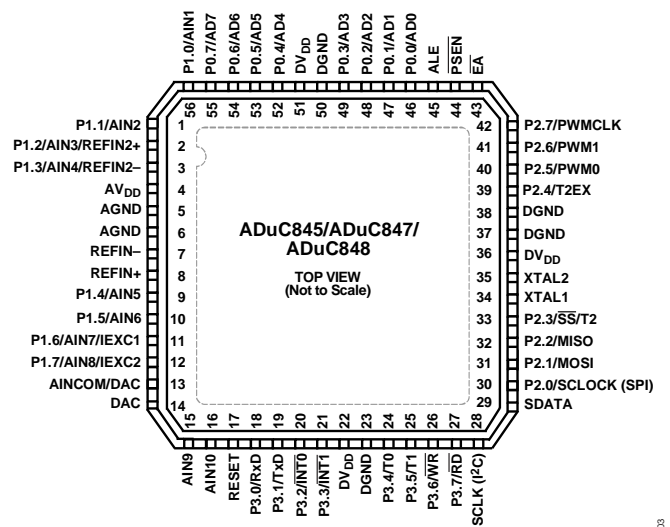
P1.0/AIN1
P0.7/AD7
P0.6/AD6
P0.5/AD5
P0.4/AD4
$DV_{DD}$
DGND
P0.3/AD3
P0.2/AD2
P0.1/AD1
P0.0/AD0
ALE
$\overline{PSEN}$
$\overline{EA}$

56 55 54 53 52 51 50 49 48 47 46 45 44 43

P1.1/AIN2 1
P1.2/AIN3/REFIN2+ 2
P1.3/AIN4/REFIN2– 3
$AV_{DD}$ 4
AGND 5
AGND 6
REFIN– 7
REFIN+ 8
P1.4/AIN5 9
P1.5/AIN6 10
P1.6/AIN7/IEXC1 11
P1.7/AIN8/IEXC2 12
AINCOM/DAC 13
DAC 14

ADuC845/ADuC847/ ADuC848

TOP VIEW
(Not to Scale)

42 P2.7/PWMCLK
41 P2.6/PWM1
40 P2.5/PWM0
39 P2.4/T2EX
38 DGND
37 DGND
36 $DV_{DD}$
35 XTAL2
34 XTAL1
33 P2.3/$\overline{SS}$/T2
32 P2.2/MISO
31 P2.1/MOSI
30 P2.0/SCLOCK (SPI)
29 SDATA

15 16 17 18 19 20 21 22 23 24 25 26 27 28

AIN9
AIN10
RESET
P3.0/RxD
P3.1/TxD
P3.2/$\overline{INT0}$
P3.3/$\overline{INT1}$
$DV_{DD}$
DGND
P3.4/T0
P3.5/T1
P3.6/$\overline{WR}$
P3.7/$\overline{RD}$
SCLK ($I^2C$)

03